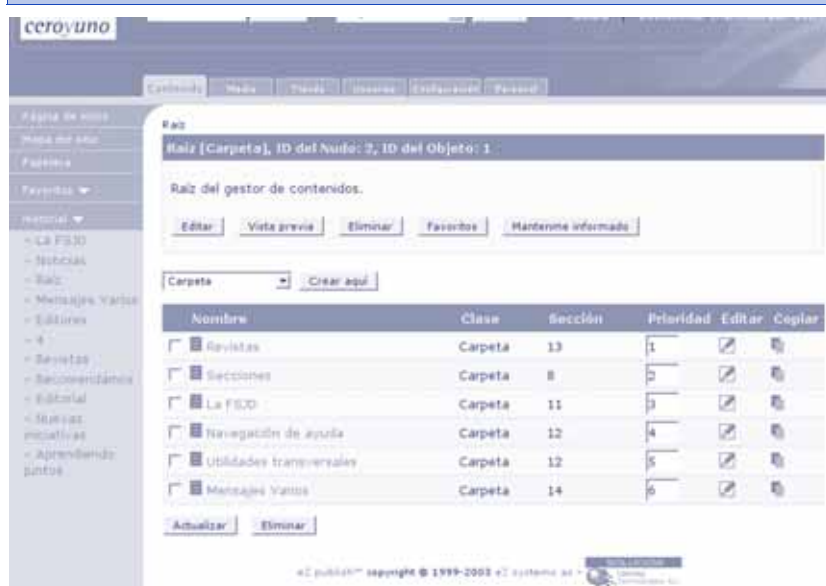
ceroyuno

Contenido | Media | Tienda | Usuarios | Configuración | Personal

Página de inicio
Mapa del sitio
Papelera
Favoritos
Historial
- La FSJD
- Noticias
- Raíz
- Mensajes Varios
- Editores
- 4
- Revistas
- Recomendamos
- Editorial
- Nuevas iniciativas
- Aprendiendo juntos

Raíz

Raíz [Carpeta], ID del Nudo: 2, ID del Objeto: 1

Raíz del gestor de contenidos.

Editar | Vista previa | Eliminar | Favoritos | Mantenme informado

Carpeta | Crear aquí

| Nombre | Clase | Sección | Prioridad | Editar | Copiar |
|---|---|---|---|---|---|
| Revistas | Carpeta | 13 | 1 | | |
| Secciones | Carpeta | 8 | 2 | | |
| La FSJD | Carpeta | 11 | 3 | | |
| Navegación de ayuda | Carpeta | 12 | 4 | | |
| Utilidades transversales | Carpeta | 12 | 5 | | |
| Mensajes Varios | Carpeta | 14 | 6 | | |

Actualizar | Eliminar

eZ publish™ copyright © 1999-2003 eZ systems as